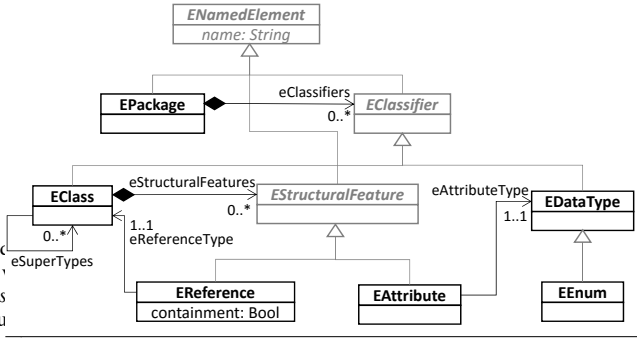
ENamedElement
name: String

EPackage
eClassifiers
0..*
EClassifier

EClass
eStructuralFeatures
0..*
EStructuralFeature
eAttributeType
EDataType
1..1
0..*
eSuperTypes
1..1
eReferenceType

EReference
containment: Bool
EAttribute
EEnum

c
v
s
u